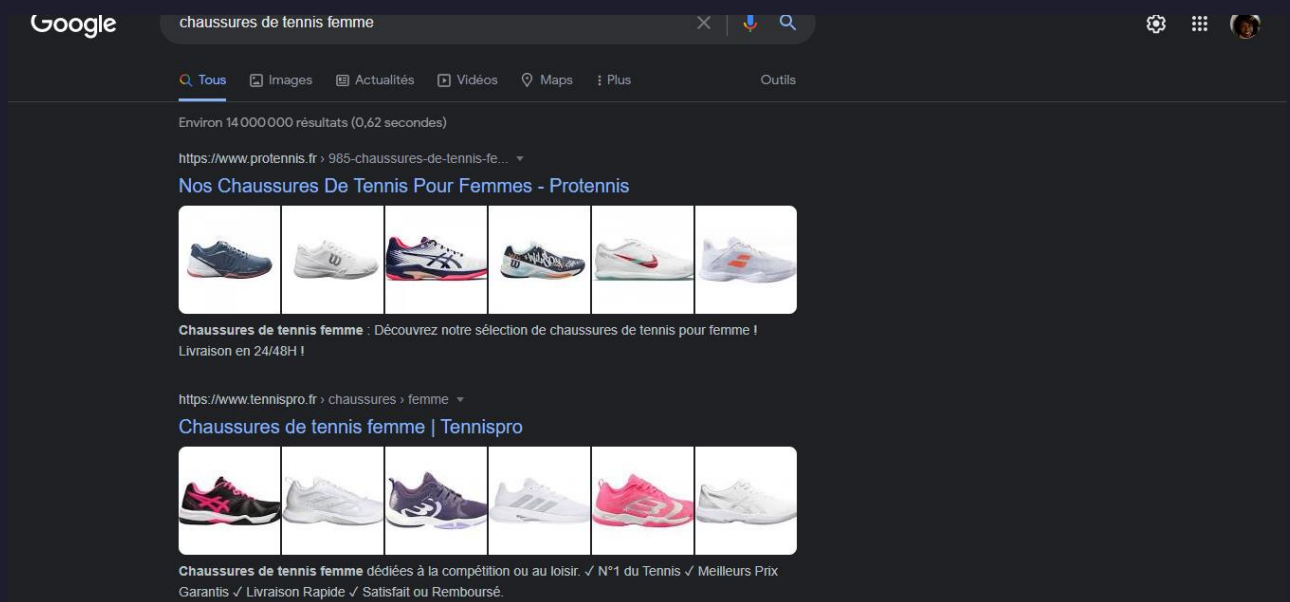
Google

chaussures de tennis femme

Tous Images Actualités Vidéos Maps Plus Outils

Environ 14 000 000 résultats (0,62 secondes)

https://www.protennis.fr › 985-chaussures-de-tennis-fe...

Nos Chaussures De Tennis Pour Femmes - Protennis

Chaussures de tennis femme : Découvrez notre sélection de chaussures de tennis pour femme ! Livraison en 24/48H !

https://www.tennispro.fr › chaussures › femme

Chaussures de tennis femme | Tennispro

Chaussures de tennis femme dédiées à la compétition ou au loisir. ✓ N°1 du Tennis ✓ Meilleurs Prix Garantis ✓ Livraison Rapide ✓ Satisfait ou Remboursé.